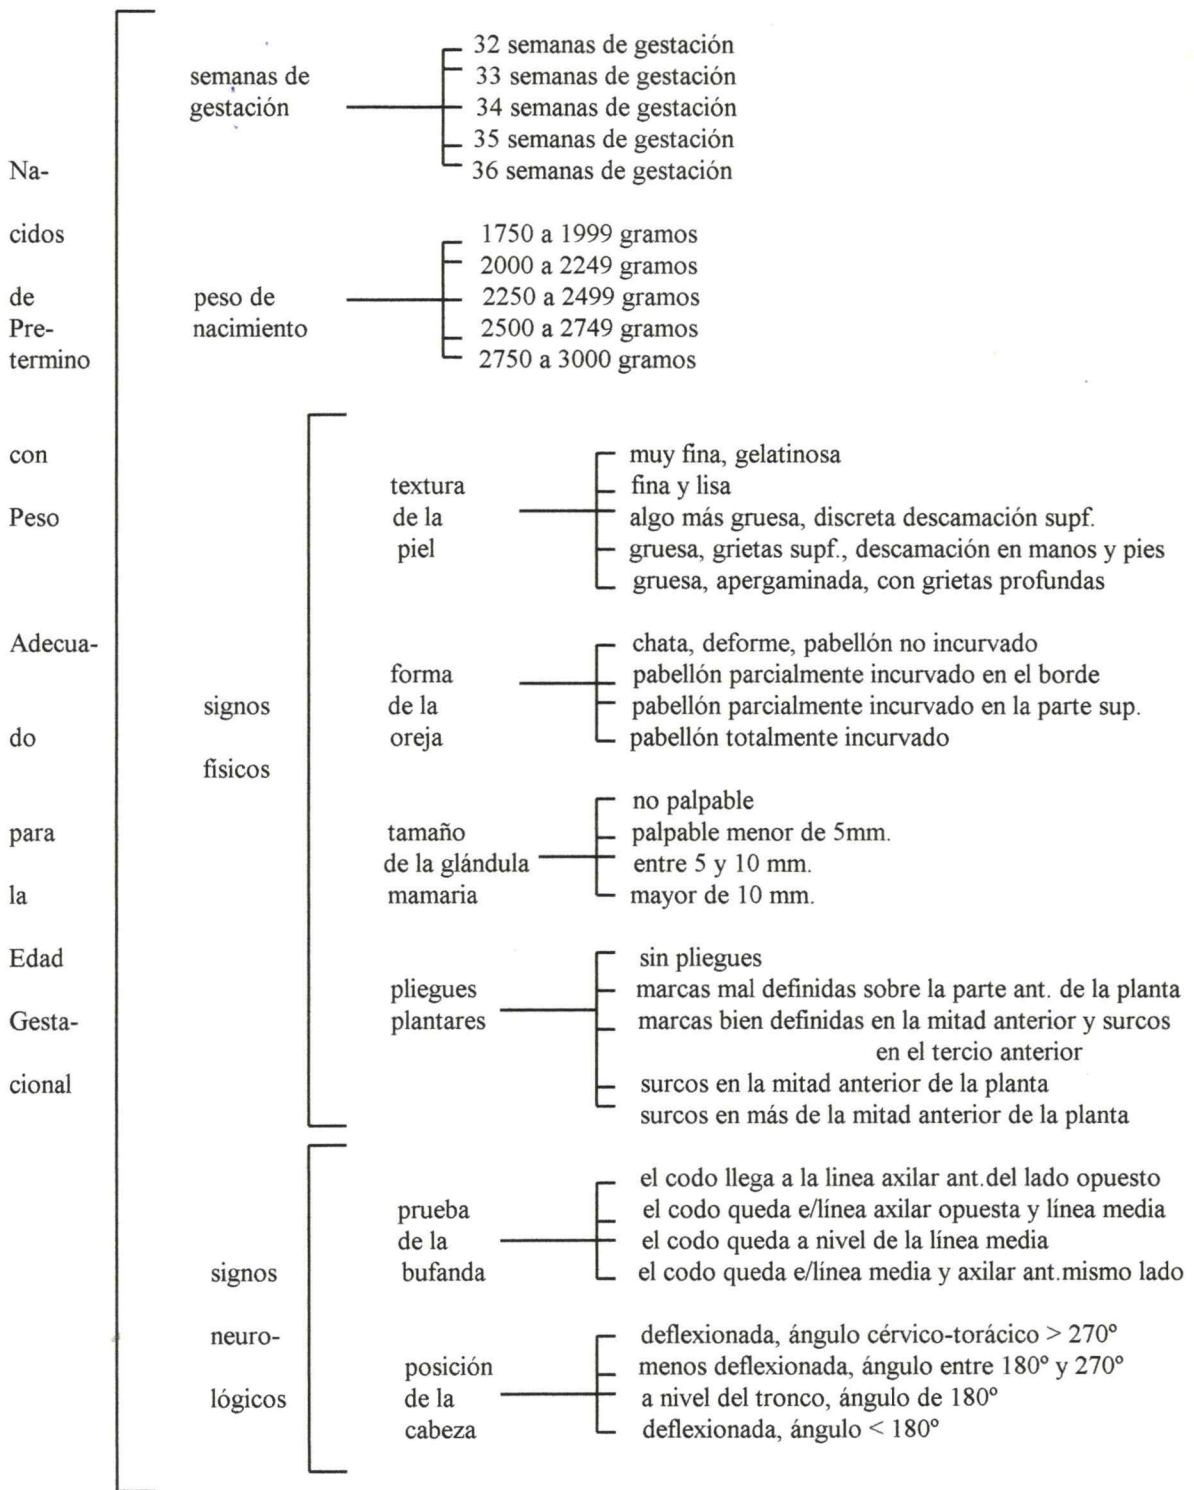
Nacidos de Pretermino con Peso Adecuado para la Edad Gestacional

semanas de gestación
32 semanas de gestación
33 semanas de gestación
34 semanas de gestación
35 semanas de gestación
36 semanas de gestación

peso de nacimiento
1750 a 1999 gramos
2000 a 2249 gramos
2250 a 2499 gramos
2500 a 2749 gramos
2750 a 3000 gramos

signos físicos

textura de la piel
muy fina, gelatinosa
fina y lisa
algo más gruesa, discreta descamación supf.
gruesa, grietas supf., descamación en manos y pies
gruesa, apergaminada, con grietas profundas

forma de la oreja
chata, deforme, pabellón no incurvado
pabellón parcialmente incurvado en el borde
pabellón parcialmente incurvado en la parte sup.
pabellón totalmente incurvado

tamaño de la glándula mamaria
no palpable
palpable menor de 5mm.
entre 5 y 10 mm.
mayor de 10 mm.

pliegues plantares
sin pliegues
marcas mal definidas sobre la parte ant. de la planta
marcas bien definidas en la mitad anterior y surcos en el tercio anterior
surcos en la mitad anterior de la planta
surcos en más de la mitad anterior de la planta

signos neurológicos

prueba de la bufanda
el codo llega a la linea axilar ant.del lado opuesto
el codo queda e/línea axilar opuesta y línea media
el codo queda a nivel de la línea media
el codo queda e/línea media y axilar ant.mismo lado

posición de la cabeza
deflexionada, ángulo cérvico-torácico > 270°
menos deflexionada, ángulo entre 180° y 270°
a nivel del tronco, ángulo de 180°
deflexionada, ángulo < 180°